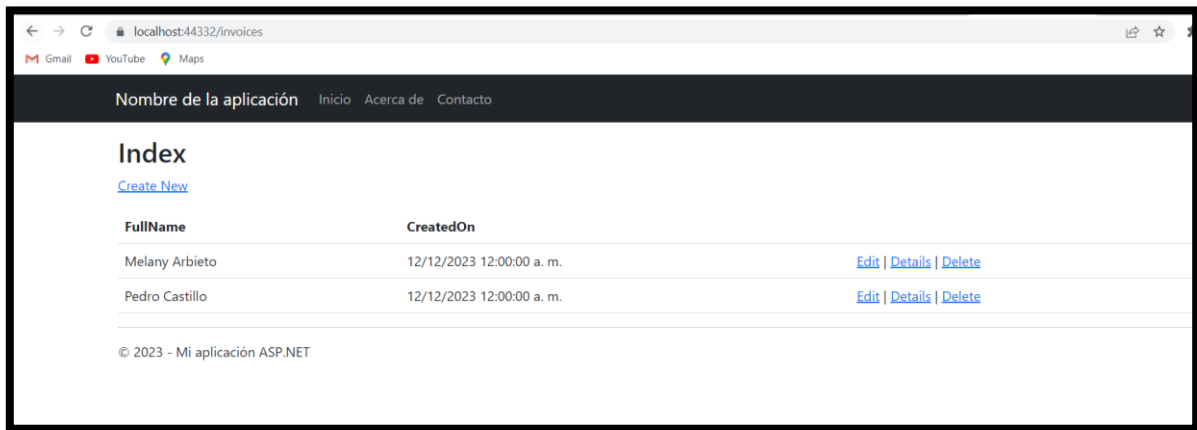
localhost:44332/invoices

Gmail YouTube Maps

Nombre de la aplicación Inicio Acerca de Contacto

# Index

Create New

| FullName | CreatedOn | |
|---|---|---|
| Melany Arbieto | 12/12/2023 12:00:00 a. m. | Edit \| Details \| Delete |
| Pedro Castillo | 12/12/2023 12:00:00 a. m. | Edit \| Details \| Delete |

© 2023 - Mi aplicación ASP.NET